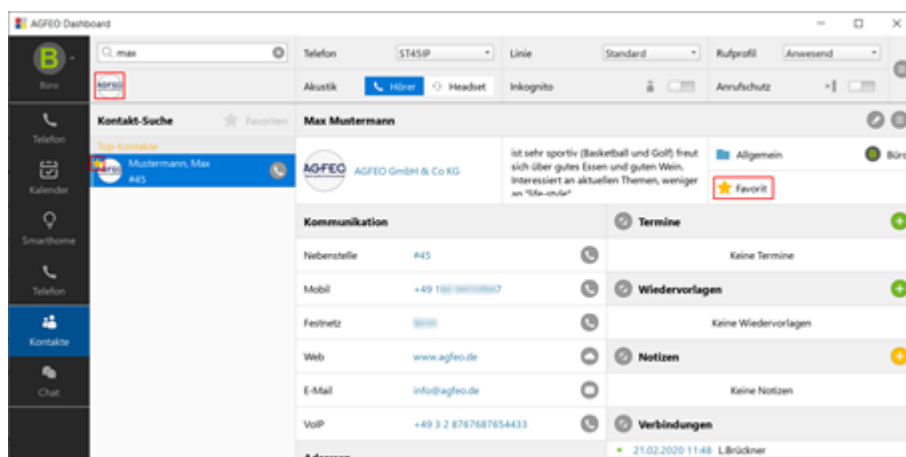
AGFEO Dashboard

B
Büro

Telefon
Kalender
Smarthome
Telefon
Kontakte
Chat

max

Kontakt-Suche
Favoriten
Top-Kontakte
Mustermann, Max
#45

Telefon ST45IP
Linie Standard
Rufprofil Anwesend
Akustik Hörer Headset
Inkognito
Anrufschutz

Max Mustermann

AGFEO AGFEO GmbH & Co KG

ist sehr sportiv (Basketball und Golf) freut sich über gutes Essen und guten Wein. Interessiert an aktuellen Themen, weniger an "life-style"

Allgemein
Büro
Favorit

Kommunikation

| | |
|---|---|
| Nebenstelle | #45 |
| Mobil | +49 1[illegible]7 |
| Festnetz | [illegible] |
| Web | www.agfeo.de |
| E-Mail | info@agfeo.de |
| VoIP | +49 3 2 8767687654433 |

Termine
Keine Termine
Wiedervorlagen
Keine Wiedervorlagen
Notizen
Keine Notizen
Verbindungen
21.02.2020 11:48 L.Brückner

Adressen